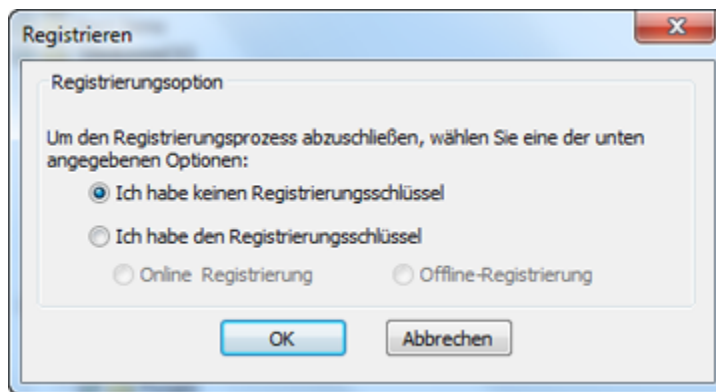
Registrieren

x

Registrierungsoption

Um den Registrierungsprozess abzuschließen, wählen Sie eine der unten angegebenen Optionen:

Ich habe keinen Registrierungsschlüssel

Ich habe den Registrierungsschlüssel

Online Registrierung

Offline-Registrierung

OK

Abbrechen